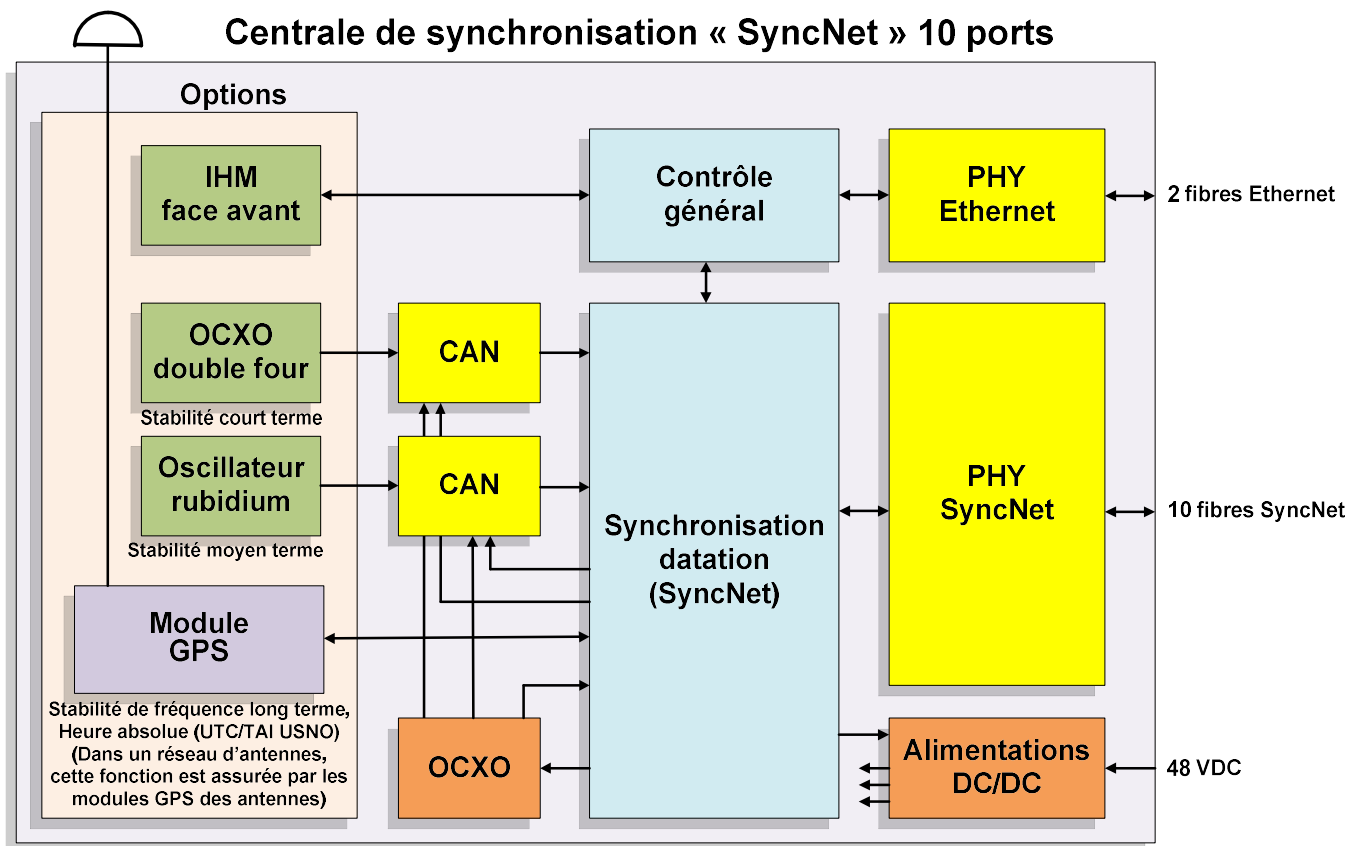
Centrale de synchronisation « SyncNet » 10 ports

Options

IHM face avant

OCXO double four
Stabilité court terme

Oscillateur rubidium
Stabilité moyen terme

Module GPS
Stabilité de fréquence long terme, Heure absolue (UTC/TAI USNO) (Dans un réseau d'antennes, cette fonction est assurée par les modules GPS des antennes)

CAN

CAN

OCXO

Contrôle général

Synchronisation datation (SyncNet)

PHY Ethernet

2 fibres Ethernet

PHY SyncNet

10 fibres SyncNet

Alimentations DC/DC

48 VDC